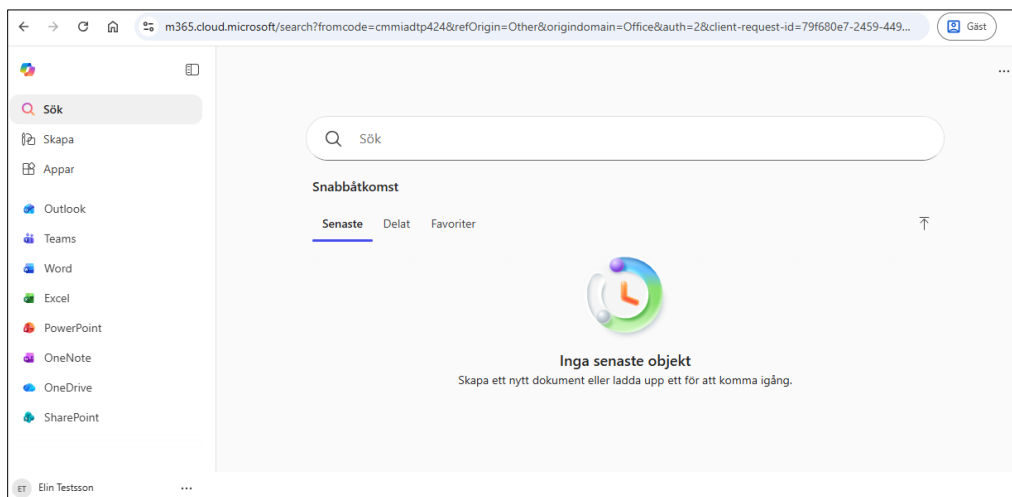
m365.cloud.microsoft/search?fromcode=cmmiadtp424&refOrigin=Other&origindomain=Office&auth=2&client-request-id=79f680e7-2459-449...

Gäst

Sök
Skapa
Appar
Outlook
Teams
Word
Excel
PowerPoint
OneNote
OneDrive
SharePoint

ET Elin Testsson ...

...

Sök

Snabbåtkomst

Senaste Delat Favoriter

Inga senaste objekt
Skapa ett nytt dokument eller ladda upp ett för att komma igång.